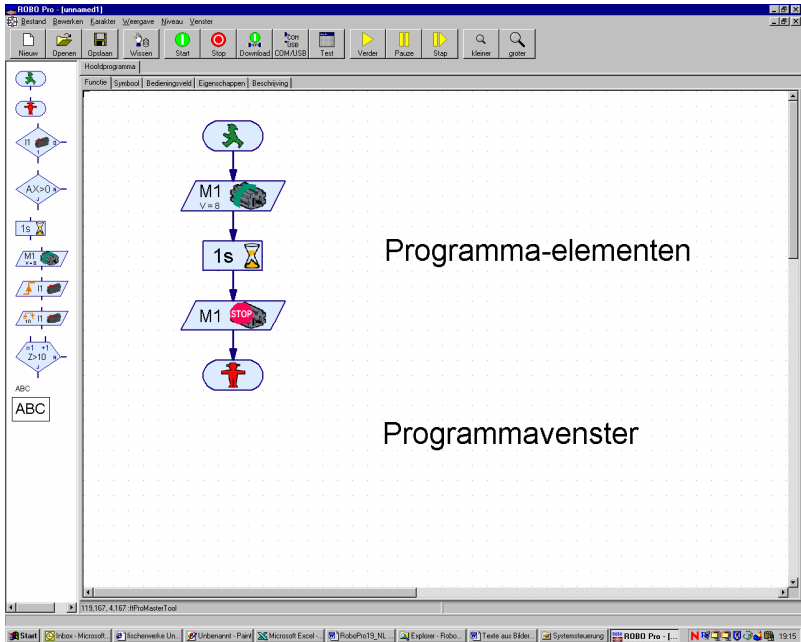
ROBO Pro - [unnamed1]

Bestand Bewerken Karakter Weergave Niveau Venster

Nieuw Openen Opslaan Wissen Start Stop Download COM/USB Test Verder Pauze Stap kleiner groter

Hoofdprogramma

Functie Symbool Bedieningsveld Eigenschappen Beschrijving

I1

AX>0

1s

M1

I1

I1

Z>10

ABC

ABC

M1
V = 8

1s

M1 STOP

Programma-elementen

Programmavenster

119,167, 4,167 :ftProMasterTool

Start Inbox - Microsoft... fischerwerke Un... Unbenannt - Paint Microsoft Excel -... RoboPro19_NL... Explorer - Robo... Texte aus Bilder... Systemsteuerung ROBO Pro - [... 19:15